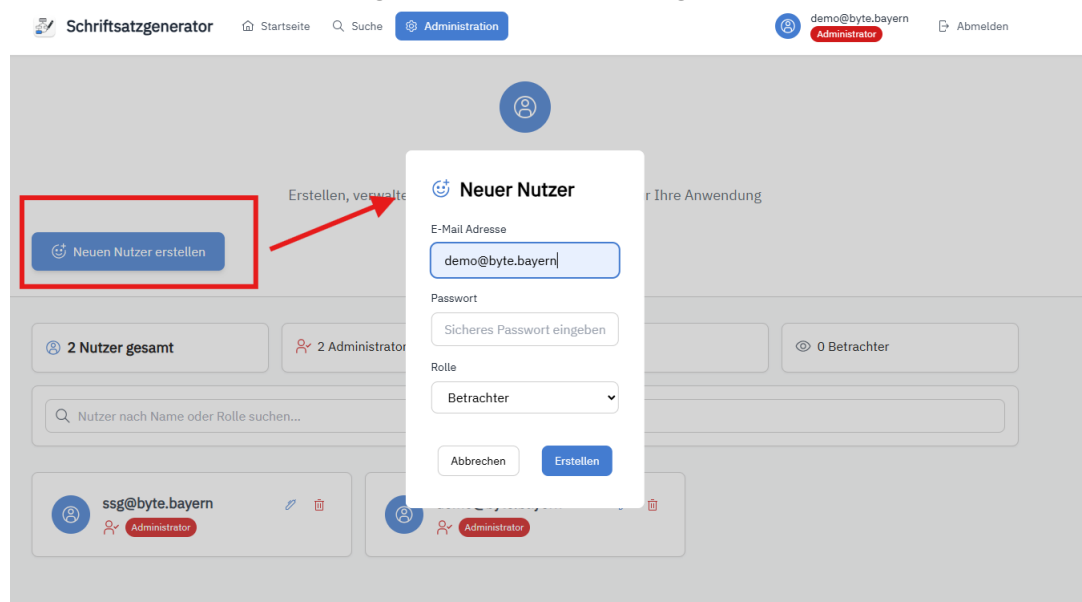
Schriftsatzgenerator Startseite Suche Administration demo@byte.bayern Administrator Abmelden

Erstellen, verwalte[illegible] r Ihre Anwendung

Neuen Nutzer erstellen

Neuer Nutzer

E-Mail Adresse

demo@byte.bayern

Passwort

Sicheres Passwort eingeben

Rolle

Betrachter

Abbrechen Erstellen

2 Nutzer gesamt

2 Administrator

0 Betrachter

Nutzer nach Name oder Rolle suchen...

ssg@byte.bayern

Administrator

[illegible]

Administrator